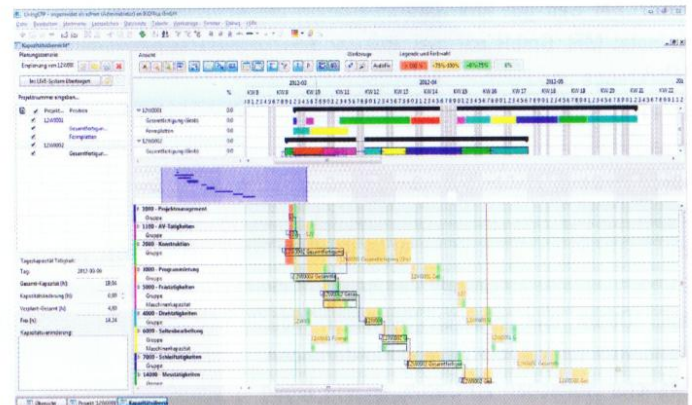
Kapazitätsübersicht*

Planungsszenario

Ergänzung von 12V000

Ins LIMS-System übertragen

Projektnummer eingeben...

Projekt... Position

12V0001

Gesamtfertigun...

Komplettier...

12V0002

Gesamtfertigun...

Ansicht

Werkzeuge

Legende und Farbwahl

Autofix

%

KW 8

KW 9

KW 10

KW 11

KW 12

KW 13

KW 14

KW 15

KW 16

KW 17

KW 18

KW 19

KW 20

KW 21

KW 22

2012-03

2012-04

2012-05

12V0001

Gesamtfertigung Geräte

Komplettiere

12V0002

Gesamtfertigung Geräte

0.0

1000 - Projektmanagement

Gruppe

1100 - AV-Tätigkeiten

Gruppe

2000 - Konstruktion

Gruppe

3000 - Programmierung

Gruppe

5000 - Fräsarbeiten

Gruppe

Maschinenkapazität

6000 - Drehtätigkeiten

Gruppe

6000 - Teilebearbeitung

Gruppe

Maschinenkapazität

7000 - Schleiftätigkeiten

Gruppe

14000 - Montagetätigkeiten

Gruppe

Tageskapazität Teilplan

Tag

2012-03-06

Gesamt-Kapazität [h]

18.04

Kapazitätsbindung [h]

0.00

Verplant-Gesamt [h]

4.00

Frei [h]

14.24

Kapazitätsveränderung

Übersicht

Projekt 12V0000

Kapazitätsübersicht